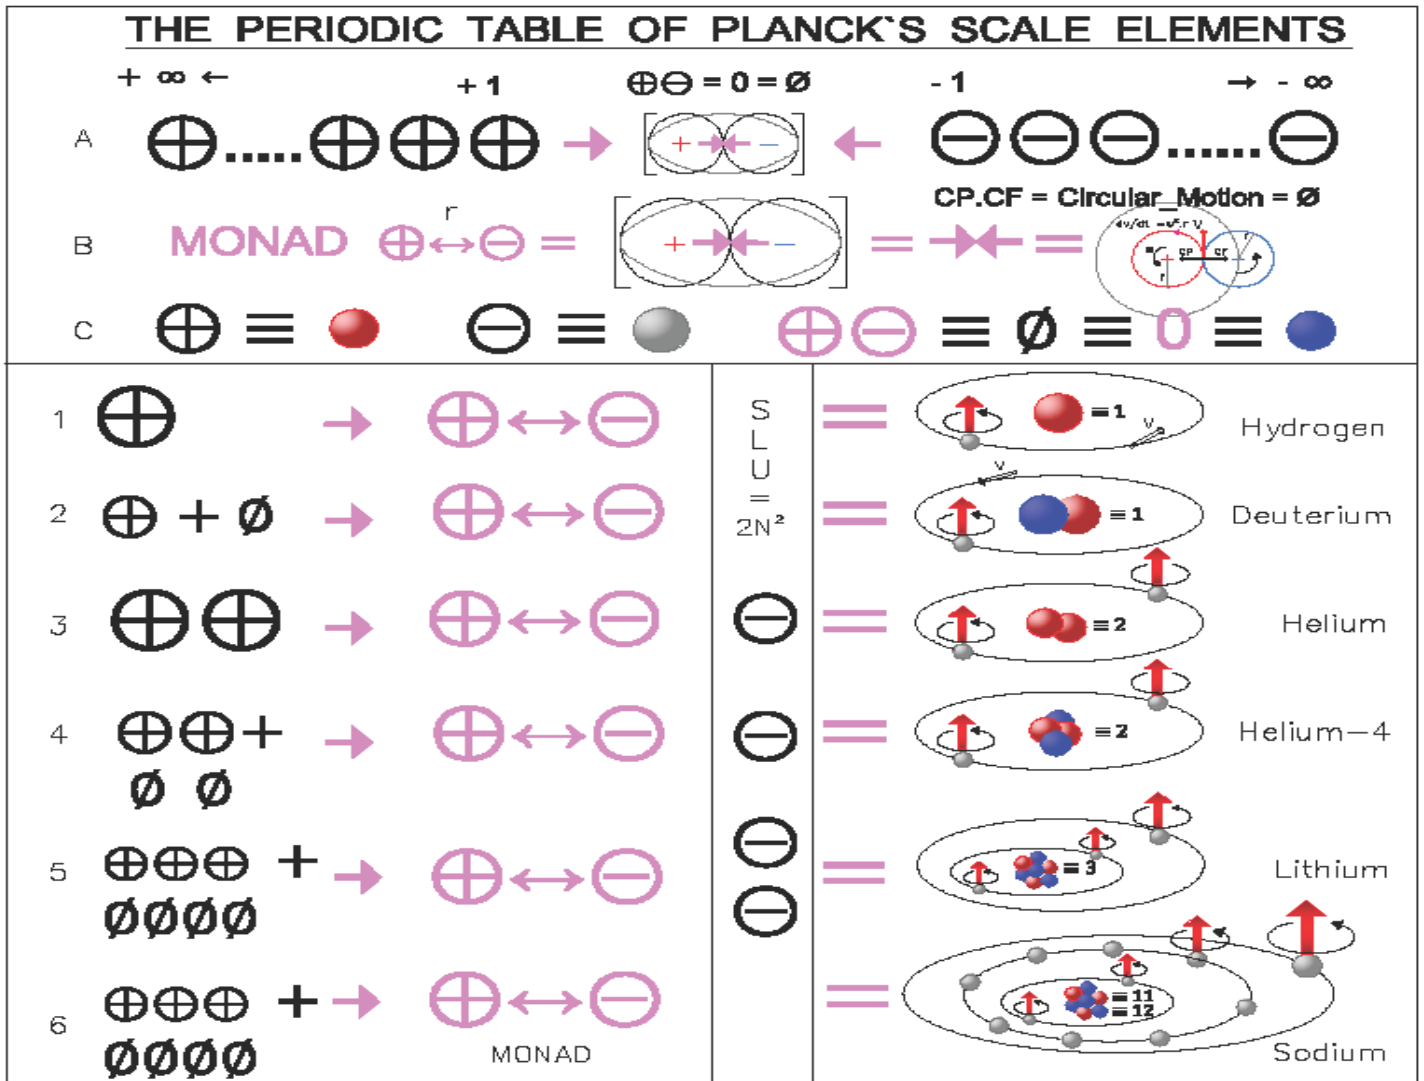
THE PERIODIC TABLE OF PLANCK`S SCALE ELEMENTS

+ ∞ ←   + 1   ⊕⊖ = 0 = Ø   - 1   → - ∞

A ⊕.....⊕⊕⊕ → + − ← ⊖⊖⊖.....⊖

CP.CF = Circular_Motion = Ø

B MONAD ⊕ r ↔ ⊖ = + − = = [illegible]

C ⊕ ≡   ⊖ ≡   ⊕⊖ ≡ Ø ≡ 0 ≡

| | | | | | |
|---|---|---|---|---|---|
| 1 | ⊕ | → ⊕↔⊖ | S L U = 2N² | = =1 | Hydrogen |
| 2 | ⊕ + Ø | → ⊕↔⊖ | | = =1 | Deuterium |
| 3 | ⊕⊕ | → ⊕↔⊖ | ⊖ | = =2 | Helium |
| 4 | ⊕⊕+ Ø Ø | → ⊕↔⊖ | ⊖ | = =2 | Helium—4 |
| 5 | ⊕⊕⊕ + ØØØØ | → ⊕↔⊖ | ⊖ ⊖ | = =3 | Lithium |
| 6 | ⊕⊕⊕ + ØØØØ | → ⊕↔⊖ MONAD | | = =11 =12 | Sodium |